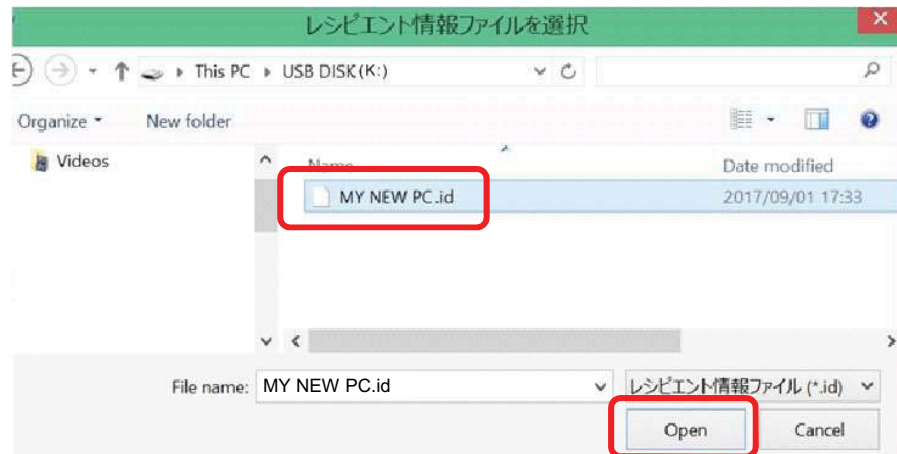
レシピエント情報ファイルを選択

This PC ▸ USB DISK (K:)

Organize ▾
New folder

Videos

Name
Date modified

MY NEW PC.id
2017/09/01 17:33

File name: MY NEW PC.id
レシピエント情報ファイル (*.id)

Open
Cancel